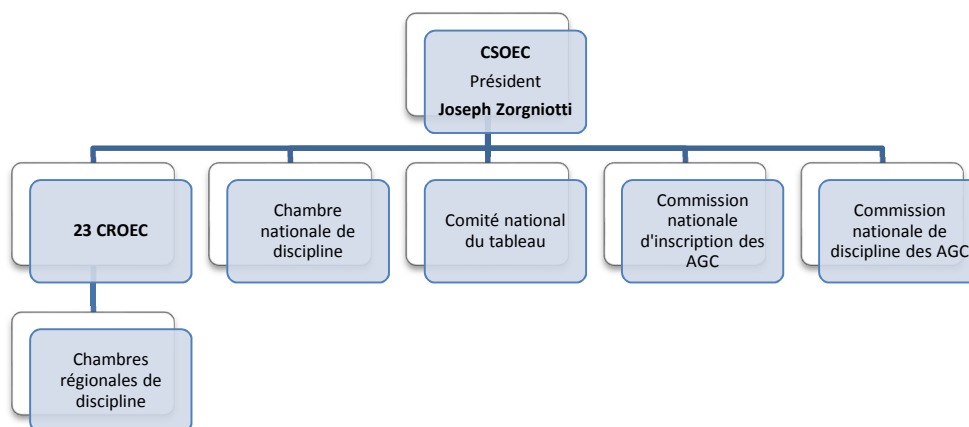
CSOEC
Président
Joseph Zorgniotti

23 CROEC

Chambre nationale de discipline

Comité national du tableau

Commission nationale d'inscription des AGC

Commission nationale de discipline des AGC

Chambres régionales de discipline